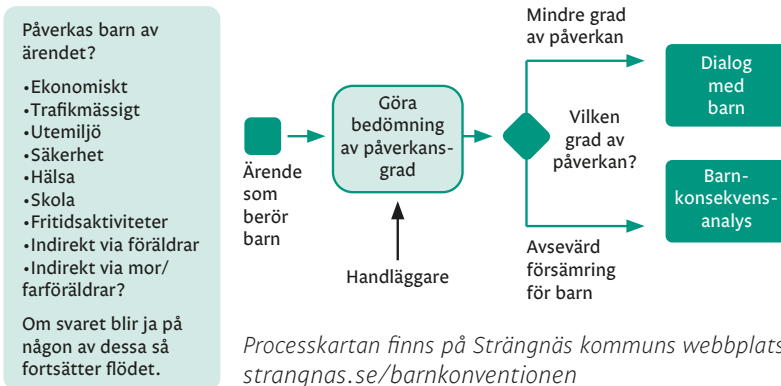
Påverkas barn av ärendet?

•Ekonomiskt
•Trafikmässigt
•Utemiljö
•Säkerhet
•Hälsa
•Skola
•Fritidsaktiviteter
•Indirekt via föräldrar
•Indirekt via mor/farföräldrar?

Om svaret blir ja på någon av dessa så fortsätter flödet.

Ärende som berör barn

Göra bedömning av påverkansgrad

Handläggare

Vilken grad av påverkan?

Mindre grad av påverkan

Dialog med barn

Avsevärd försämring för barn

Barnkonsekvensanalys

Processkartan finns på Strängnäs kommuns webbplats
strangnas.se/barnkonventionen